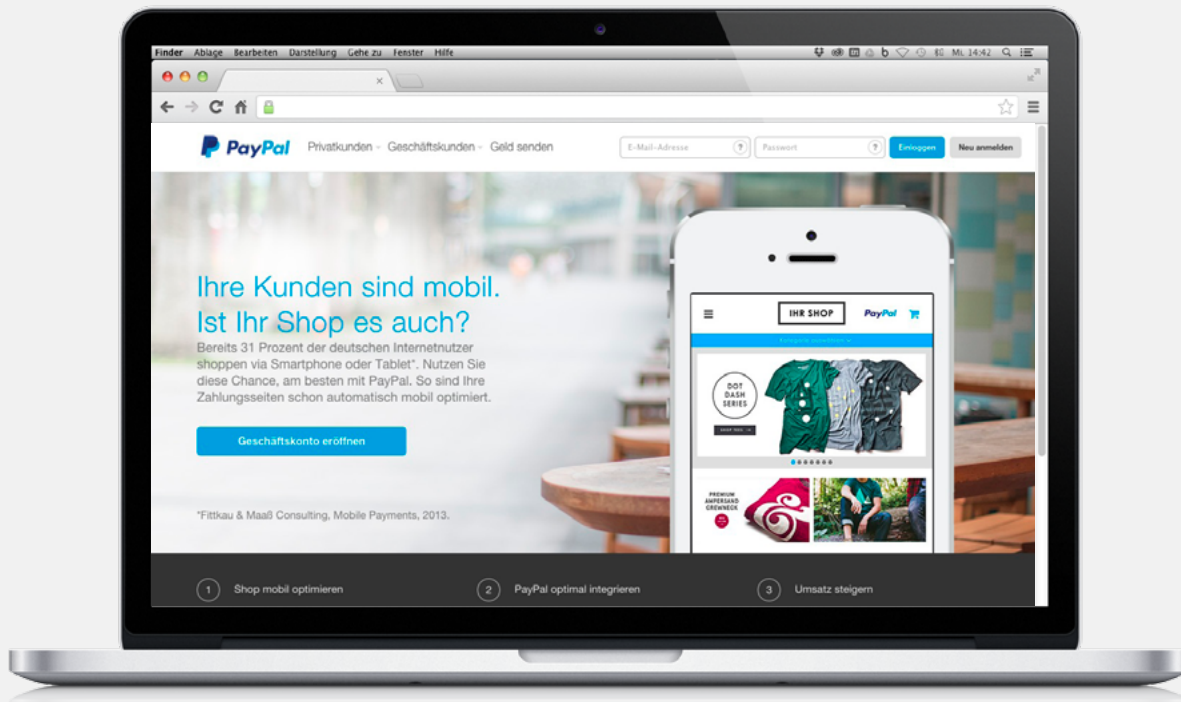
Finder Ablage Bearbeiten Darstellung Gehe zu Fenster Hilfe

ML 14:42

PayPal Privatkunden Geschäftskunden Geld senden

E-Mail-Adresse ? Passwort ? Einloggen Neu anmelden

Ihre Kunden sind mobil.
Ist Ihr Shop es auch?

Bereits 31 Prozent der deutschen Internetnutzer shoppen via Smartphone oder Tablet*. Nutzen Sie diese Chance, am besten mit PayPal. So sind Ihre Zahlungsseiten schon automatisch mobil optimiert.

Geschäftskonto eröffnen

*Fittkau & Maaß Consulting, Mobile Payments, 2013.

IHR SHOP PayPal

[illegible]

DOT DASH SERIES

SHOP NOW

PREMIUM AMPERSAND CREWNECK

1 Shop mobil optimieren

2 PayPal optimal integrieren

3 Umsatz steigern